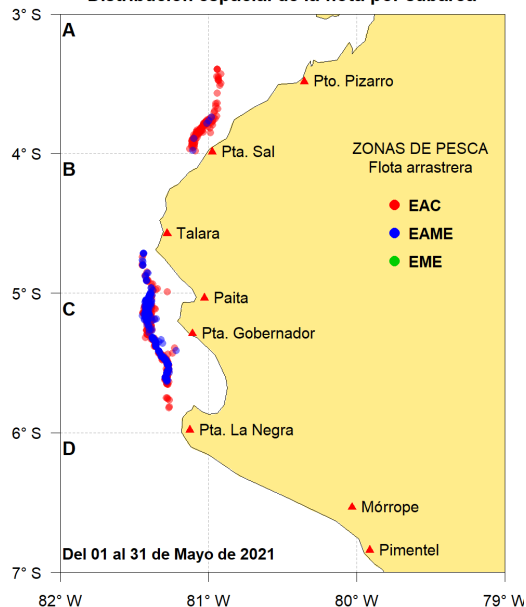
Distribución espacial de la flota por caladeros

3° S
4° S
5° S
6° S
7° S

A
B
C
D

Pto. Pizarro
Pta. Sal
Talara
Paita
Pta. Gobernador
Pta. La Negra
Mórrope
Pimentel

ZONAS DE PESCA
Flota arrastrera
EAC
EAME
EME

Del 01 al 31 de Mayo de 2021

82° W
81° W
80° W
79° W